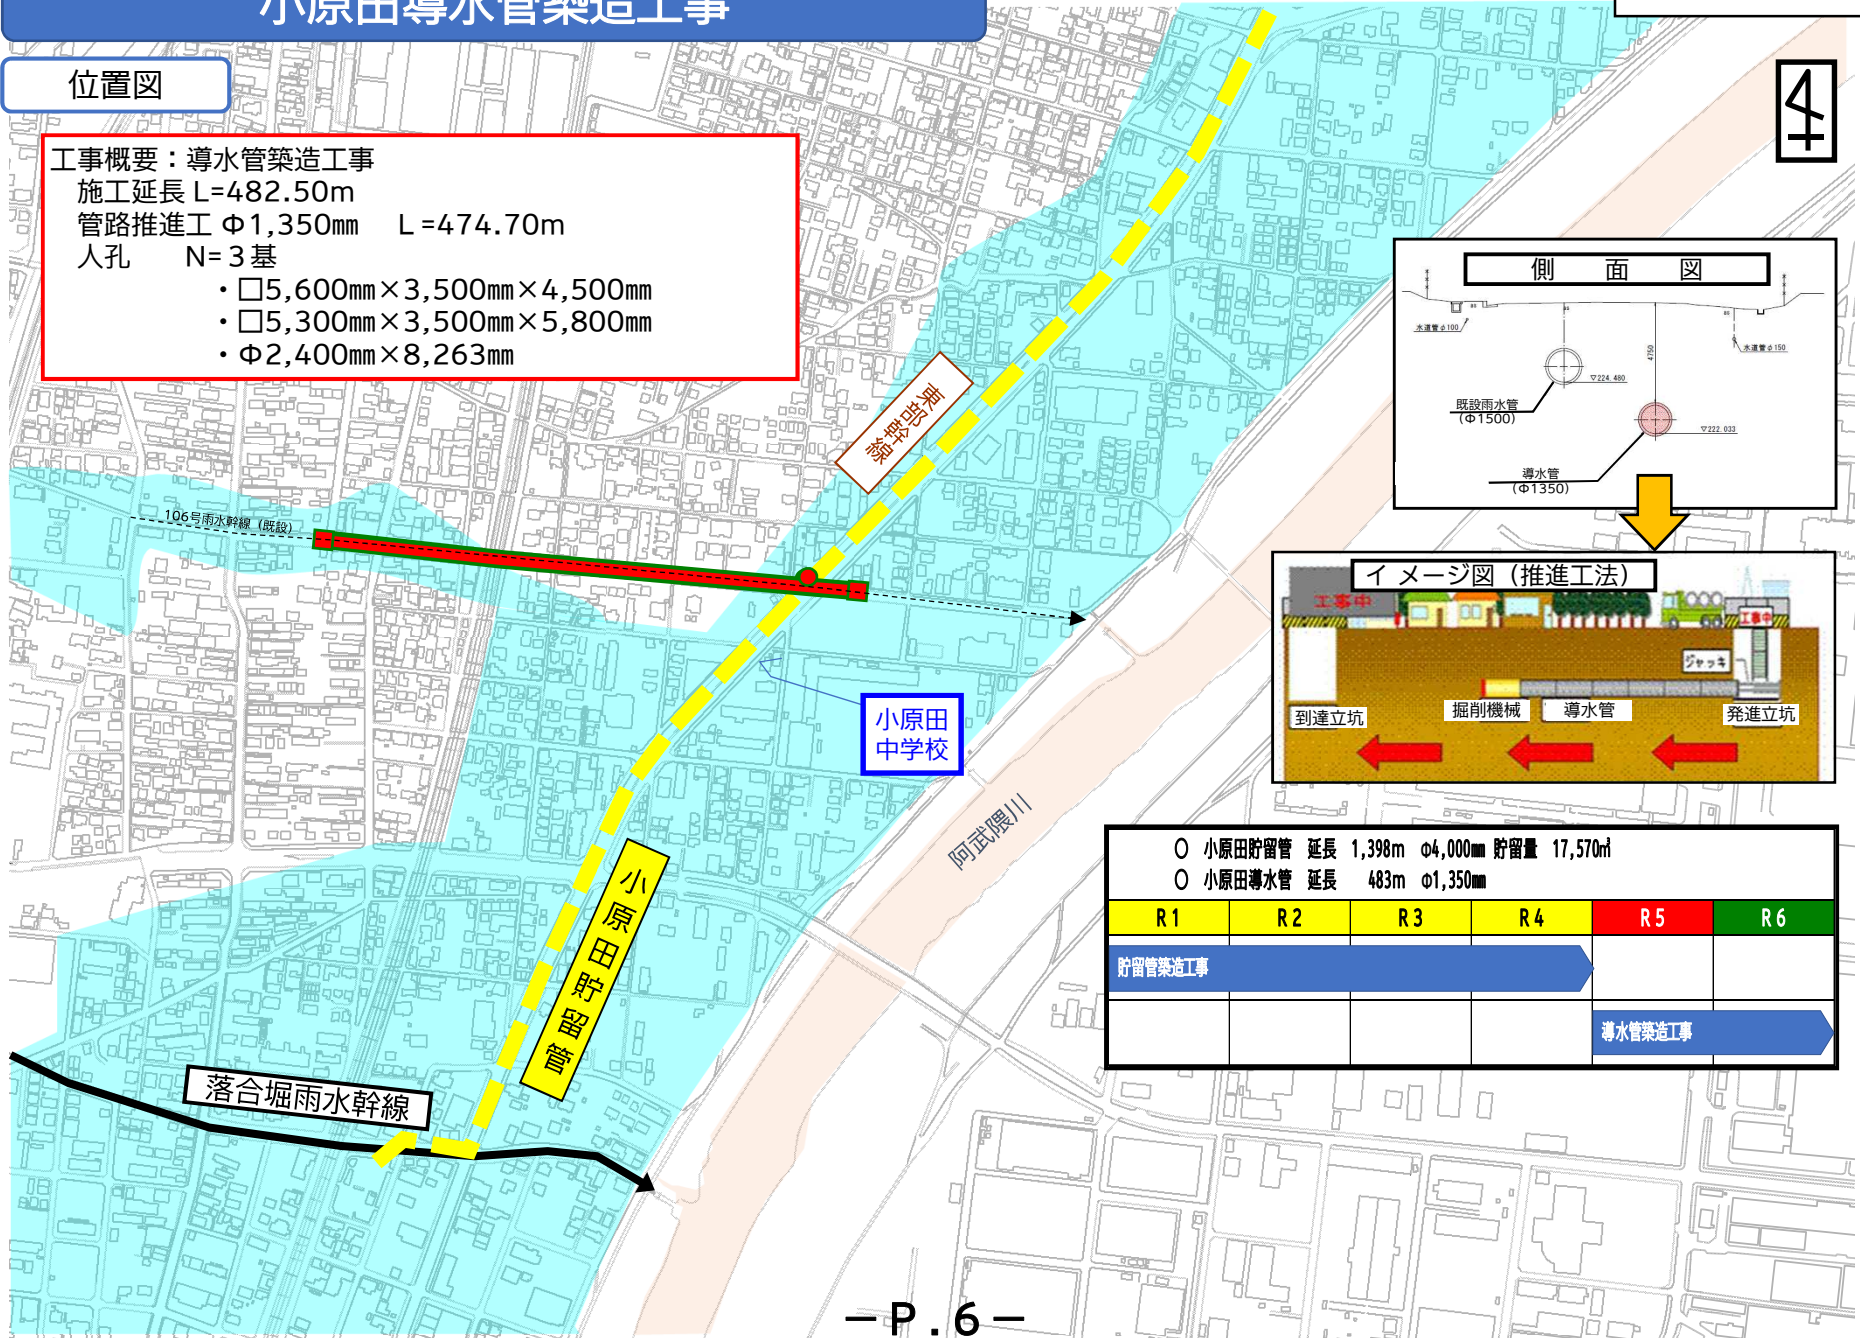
小原田導水管築造工事

位置図

工事概要：導水管築造工事
施工延長 L=482.50m
管路推進工 Φ1,350㎜ L=474.70m
人孔 N=3基
・□5,600㎜×3,500㎜×4,500㎜
・□5,300㎜×3,500㎜×5,800㎜
・Φ2,400㎜×8,263㎜

東部幹線

106号雨水幹線（既設）

小原田中学校

小原田貯留管

落合堀雨水幹線

阿武隈川

側 面 図

水道管φ100
水道管φ150
▽224.480
4750
既設雨水管（Φ1500）
▽222.033
導水管（Φ1350）

イメージ図（推進工法）

工事中
工事中
ジャッキ
到達立坑
掘削機械
導水管
発進立坑

○ 小原田貯留管 延長 1,398m Φ4,000㎜ 貯留量 17,570㎥
○ 小原田導水管 延長 483m Φ1,350㎜

| R1 | R2 | R3 | R4 | R5 | R6 |
|---|---|---|---|---|---|
| 貯留管築造工事 | | | | | |
| | | | | 導水管築造工事 | |

－P.6－